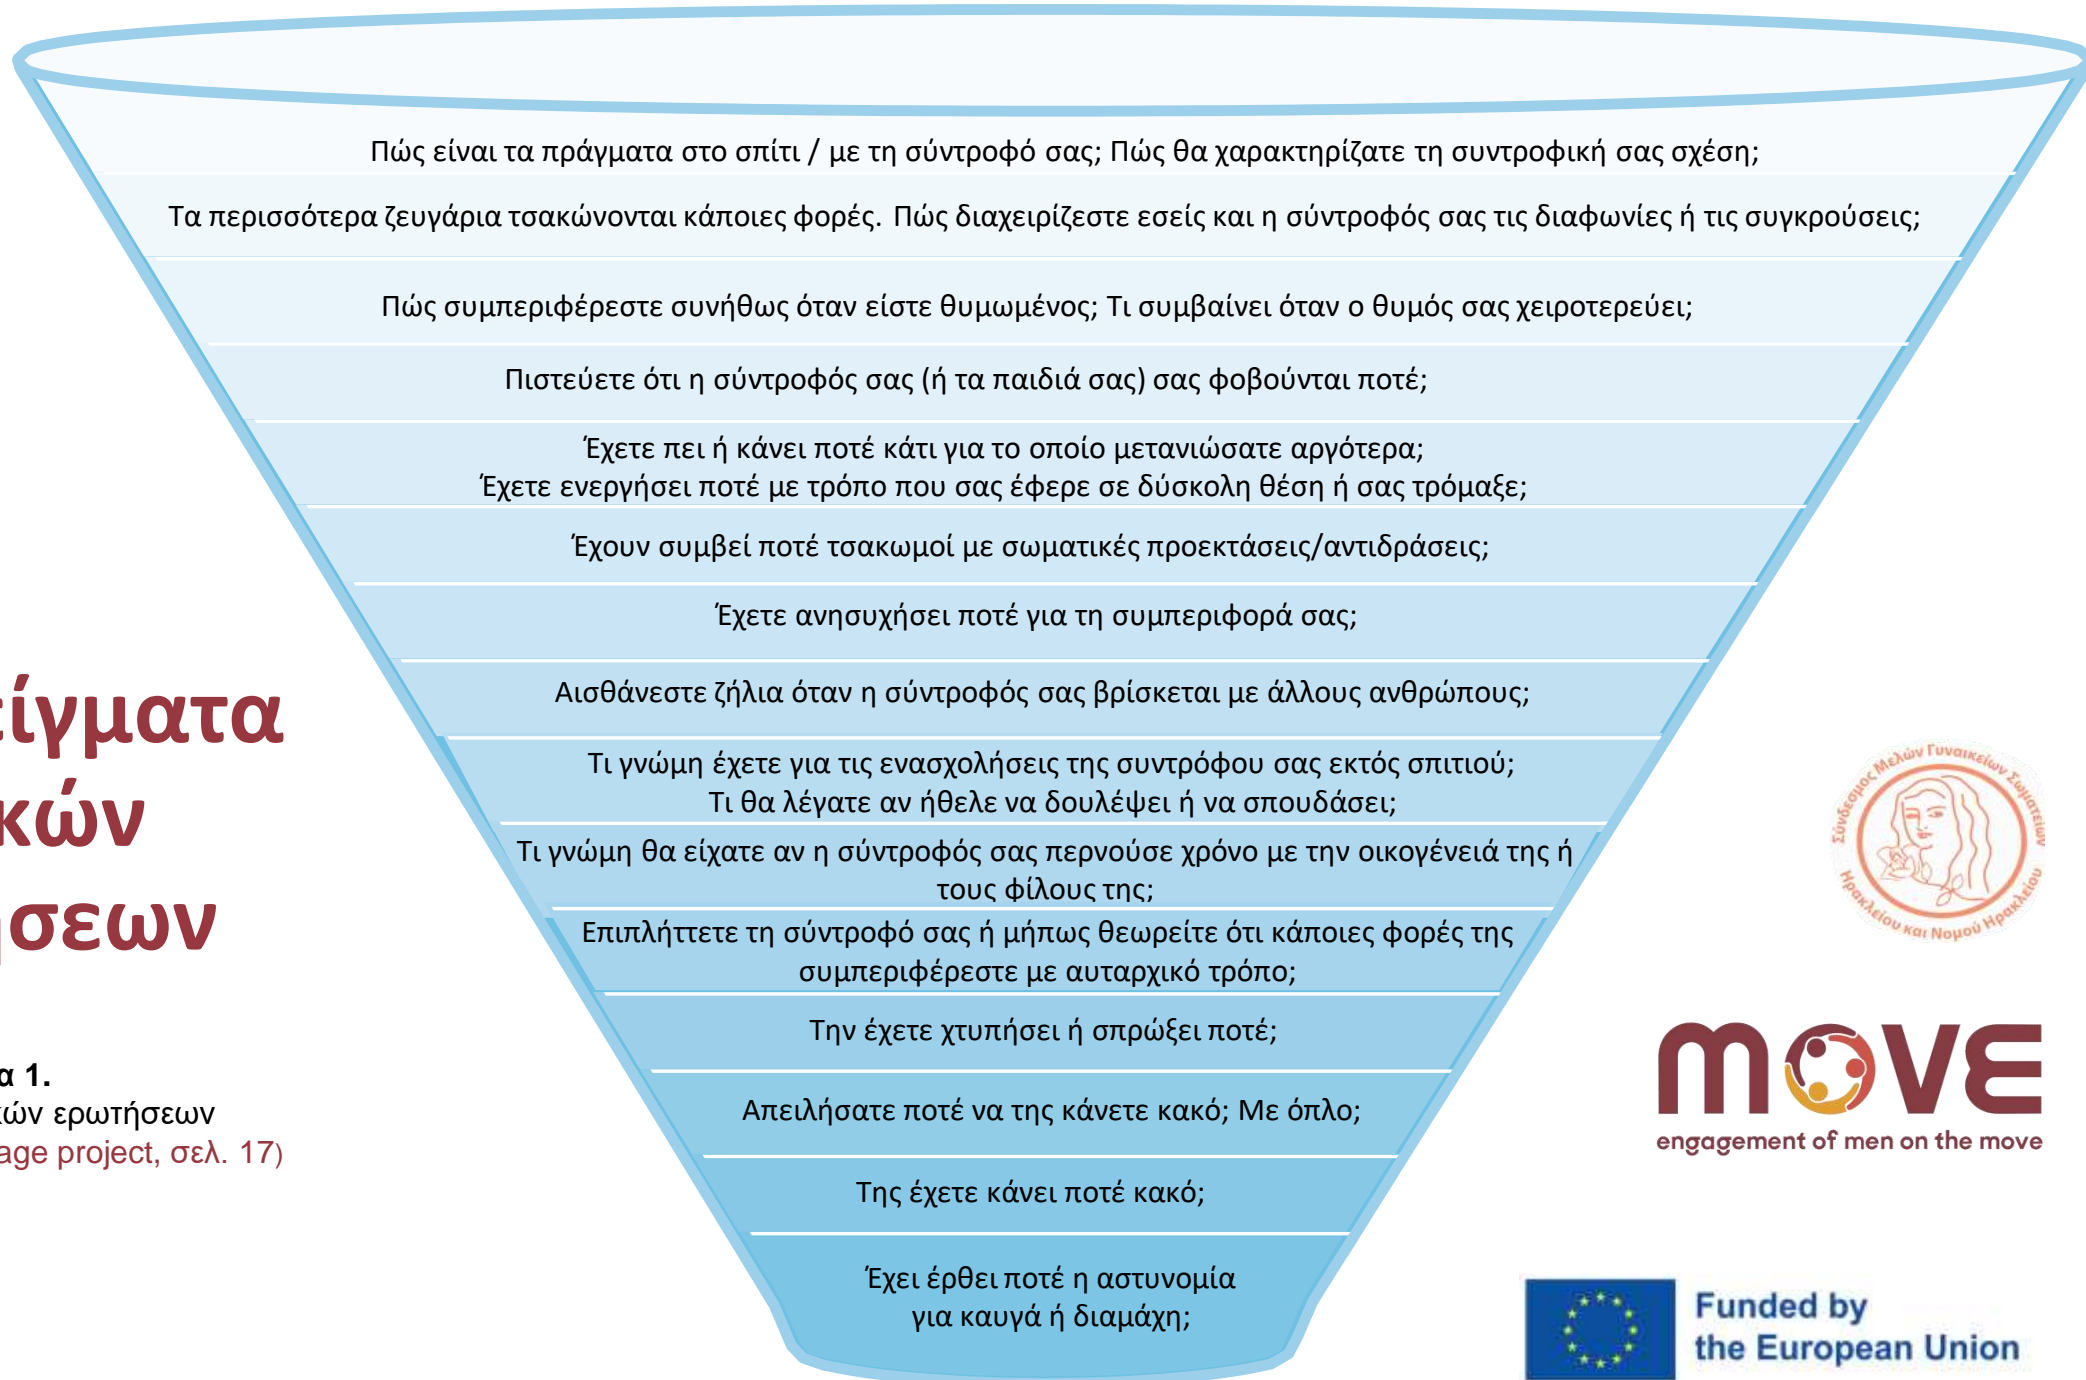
Πώς είναι τα πράγματα στο σπίτι / με τη σύντροφό σας; Πώς θα χαρακτηρίζατε τη συντροφική σας σχέση;

Τα περισσότερα ζευγάρια τσακώνονται κάποιες φορές. Πώς διαχειρίζεστε εσείς και η σύντροφός σας τις διαφωνίες ή τις συγκρούσεις;

Πώς συμπεριφέρεστε συνήθως όταν είστε θυμωμένος; Τι συμβαίνει όταν ο θυμός σας χειροτερεύει;

Πιστεύετε ότι η σύντροφός σας (ή τα παιδιά σας) σας φοβούνται ποτέ;

Έχετε πει ή κάνει ποτέ κάτι για το οποίο μετανιώσατε αργότερα; Έχετε ενεργήσει ποτέ με τρόπο που σας έφερε σε δύσκολη θέση ή σας τρόμαξε;

Έχουν συμβεί ποτέ τσακωμοί με σωματικές προεκτάσεις/αντιδράσεις;

Έχετε ανησυχήσει ποτέ για τη συμπεριφορά σας;

Αισθάνεστε ζήλια όταν η σύντροφός σας βρίσκεται με άλλους ανθρώπους;

Τι γνώμη έχετε για τις ενασχολήσεις της συντρόφου σας εκτός σπιτιού; Τι θα λέγατε αν ήθελε να δουλέψει ή να σπουδάσει;

Τι γνώμη θα είχατε αν η σύντροφός σας περνούσε χρόνο με την οικογένειά της ή τους φίλους της;

Επιπλήττετε τη σύντροφό σας ή μήπως θεωρείτε ότι κάποιες φορές της συμπεριφέρεστε με αυταρχικό τρόπο;

Την έχετε χτυπήσει ή σπρώξει ποτέ;

Απειλήσατε ποτέ να της κάνετε κακό; Με όπλο;

Της έχετε κάνει ποτέ κακό;

Έχει έρθει ποτέ η αστυνομία για καυγά ή διαμάχη;

είγματα
κών
ησεων

α 1.
κών ερωτήσεων
age project, σελ. 17)

Σύνδεσμος Μελών Γυναικείων Σωματείων Ηρακλείου και Νομού Ηρακλείου

move
engagement of men on the move

Funded by
the European Union